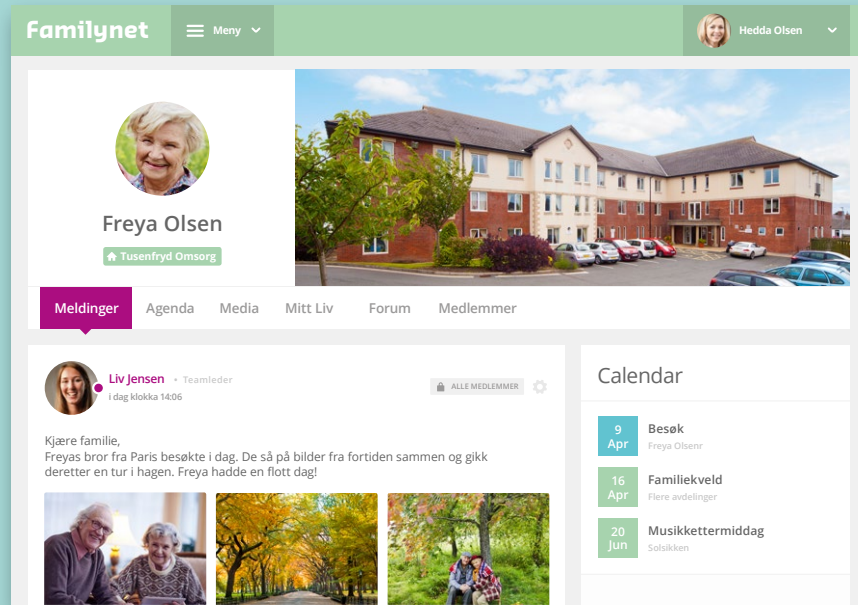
Familynet
Meny
Hedda Olsen

Freya Olsen
Tusenfryd Omsorg

Meldinger Agenda Media Mitt Liv Forum Medlemmer

Liv Jensen • Teamleder
i dag klokka 14:06
ALLE MEDLEMMER

Kjære familie,
Freyas bror fra Paris besøkte i dag. De så på bilder fra fortiden sammen og gikk deretter en tur i hagen. Freya hadde en flott dag!

Calendar

9 Apr
Besøk
Freya Olsenr

16 Apr
Familiekveld
Flere avdelinger

20 Jun
Musikkettermiddag
Solsikken